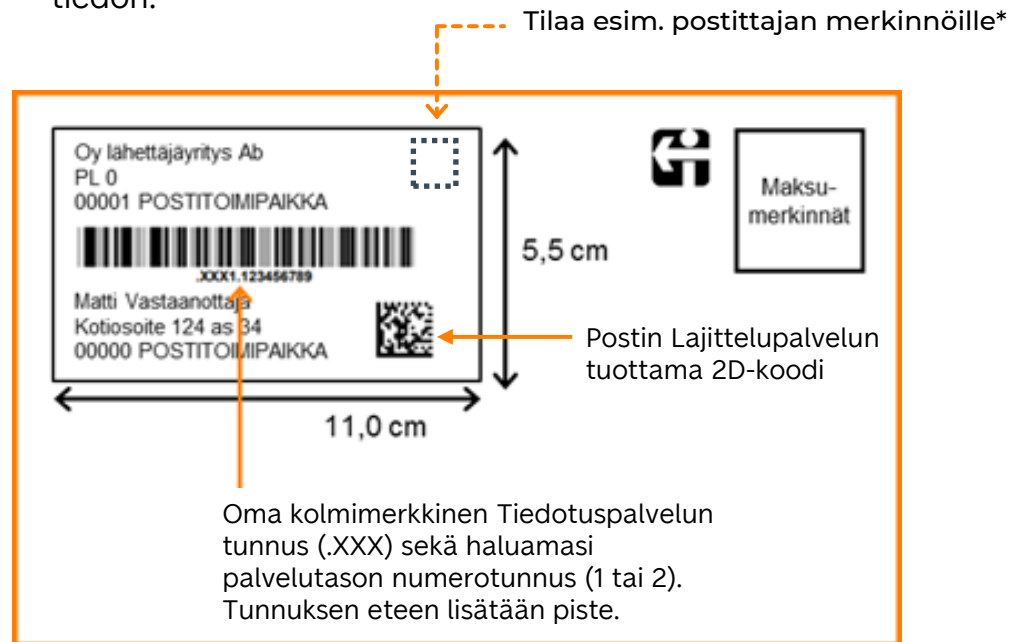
tiedon.

Tilaa esim. postittajan merkinnöille*

Oy lähettäjäyritys Ab
PL 0
00001 POSTITOIMIPAIKKA

.XXX1.123456789

Matti Vastaanottaja
Kotiosoite 124 as 34
00000 POSTITOIMIPAIKKA

5,5 cm

11,0 cm

Maksu-
merkinnät

Postin Lajittelupalvelun tuottama 2D-koodi

Oma kolmimerkkinen Tiedotuspalvelun tunnus (.XXX) sekä haluamasi palvelutason numerotunnus (1 tai 2). Tunnuksen eteen lisätään piste.